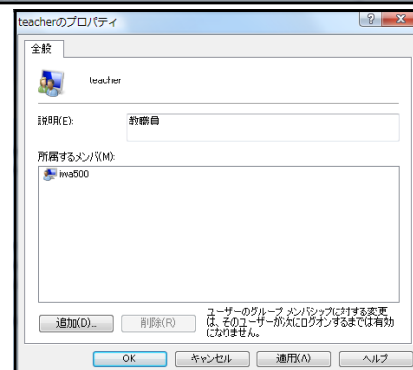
teacherのプロパティ

?

全般

teacher

説明(E):

教職員

所属するメンバ(M):

iwa500

追加(D)...

削除(R)

ユーザーのグループ メンバシップに対する変更は、そのユーザーが次にログオンするまでは有効になりません。

OK

キャンセル

適用(A)

ヘルプ